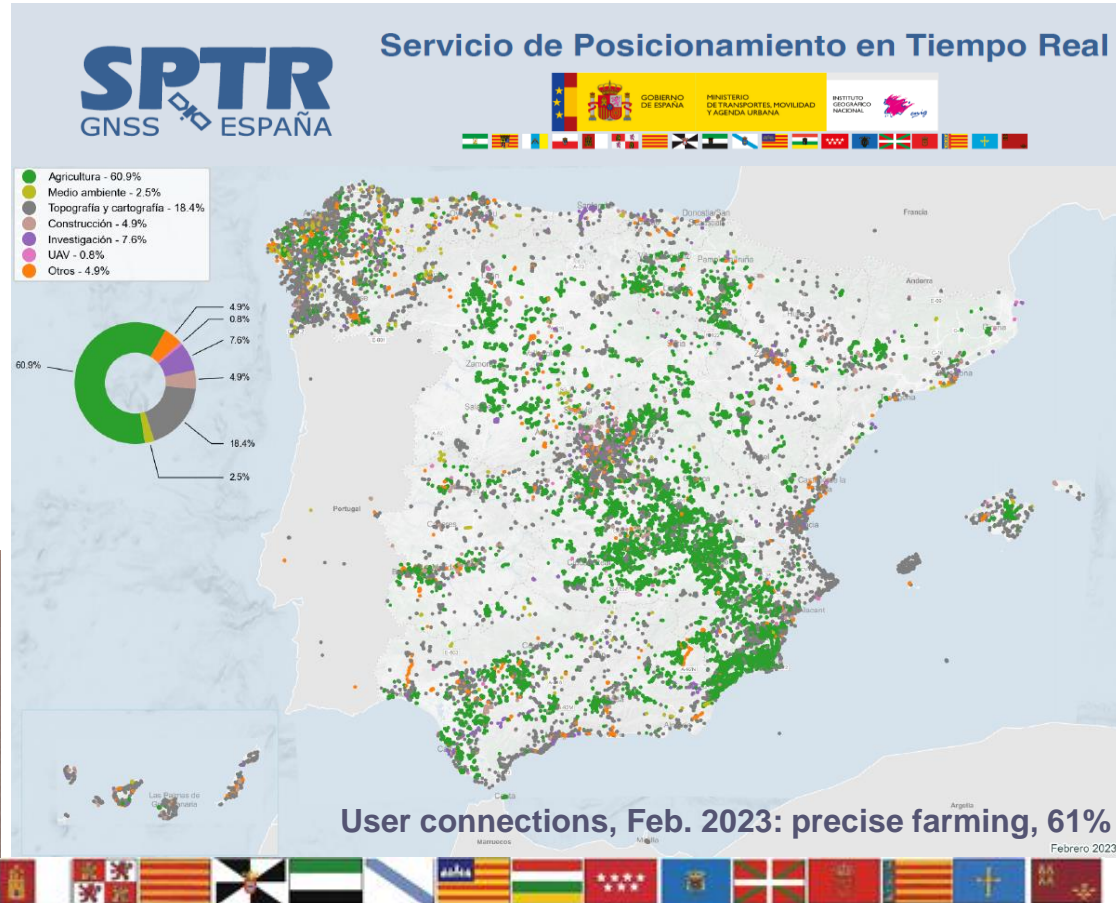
SPTR
GNSS ESPAÑA

Servicio de Posicionamiento en Tiempo Real

GOBIERNO DE ESPAÑA
MINISTERIO DE TRANSPORTES, MOVILIDAD Y AGENDA URBANA
INSTITUTO GEOGRÁFICO NACIONAL

Agricultura - 60.9%
Medio ambiente - 2.5%
Topografía y cartografía - 18.4%
Construcción - 4.9%
Investigación - 7.6%
UAV - 0.8%
Otros - 4.9%

4.9%
0.8%
7.6%
4.9%
18.4%
2.5%
60.9%

Francia
Andorra
Portugal
Argelia
Marruecos
Las Palmas de Gran Canaria

User connections, Feb. 2023: precise farming, 61%

Febrero 2023